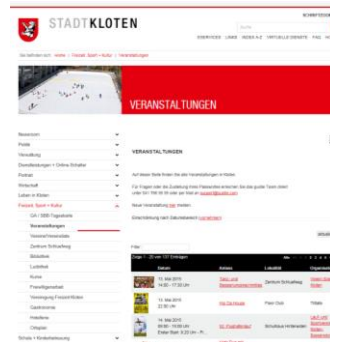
STADTKLOTEN

SCHRIFTGRÖ

Suche

SERVICES LINKS INDEX A-Z VIRTUELLE DIENSTE FAQ KO

Sie befinden sich: Home > Freizeit, Sport + Kultur > Veranstaltungen

VERANSTALTUNGEN

Newsroom
Politik
Verwaltung
Dienstleistungen + Online Schalter
Portrait
Wirtschaft
Leben in Kloten
Freizeit, Sport + Kultur
OA / SBB-Tageskarte
Veranstaltungen
Vereinsverzeichnis
Zentrum Schluefweg
Bibliothek
Ludothek
Kultur
Freiwilligenarbeit
Vereinigung Freizeit Kloten
Gastronomie
Hotellerie
Ortsplan
Schule + Kinderbetreuung

VERANSTALTUNGEN

Auf dieser Seite finden Sie alle Veranstaltungen in Kloten.

Für Fragen oder die Zulassung Ihres Passwortes erreichen Sie das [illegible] unter 044 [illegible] oder per Mail an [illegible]

Neue Veranstaltung hier melden

Entschädigung nach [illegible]

Filter

Zeige 1 - 20 von 137 Einträgen

| Datum | Anlass | Lokalität | Organisator |
|---|---|---|---|
| 12. Mai 2015 14:00 - 17:30 Uhr | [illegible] | Zentrum Schluefweg | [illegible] |
| 12. Mai 2015 22:00 Uhr | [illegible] | Paon Club | Pablo |
| 13. Mai 2015 08:00 - 10:00 Uhr Erster Start: 9:20 Uhr - Fr... | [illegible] | Schulhaus Hinterwiden | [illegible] |